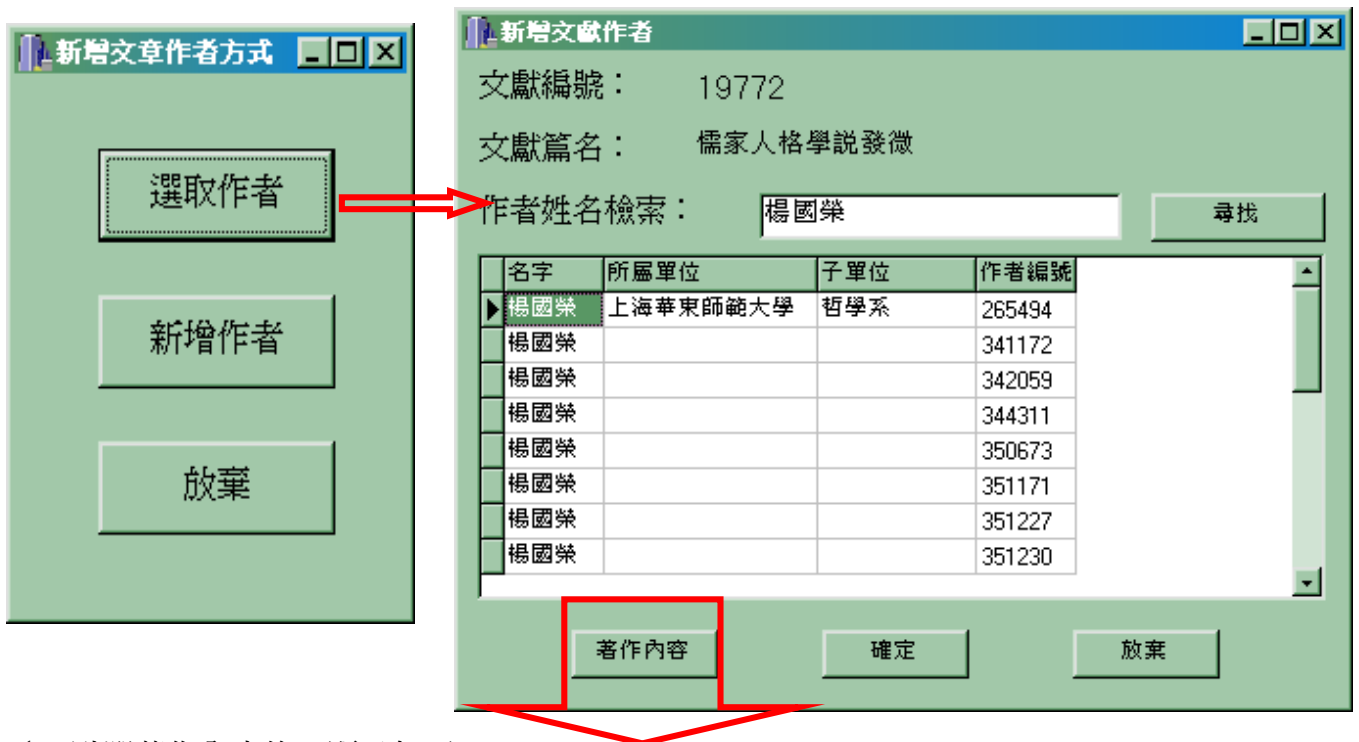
新增文章作者方式

選取作者

新增作者

放棄

新增文獻作者

文獻編號： 19772

文獻篇名： 儒家人格學說發微

作者姓名檢索： 楊國榮

尋找

| 名字 | 所屬單位 | 子單位 | 作者編號 |
|---|---|---|---|
| 楊國榮 | 上海華東師範大學 | 哲學系 | 265494 |
| 楊國榮 | | | 341172 |
| 楊國榮 | | | 342059 |
| 楊國榮 | | | 344311 |
| 楊國榮 | | | 350673 |
| 楊國榮 | | | 351171 |
| 楊國榮 | | | 351227 |
| 楊國榮 | | | 351230 |

著作內容

確定

放棄

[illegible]